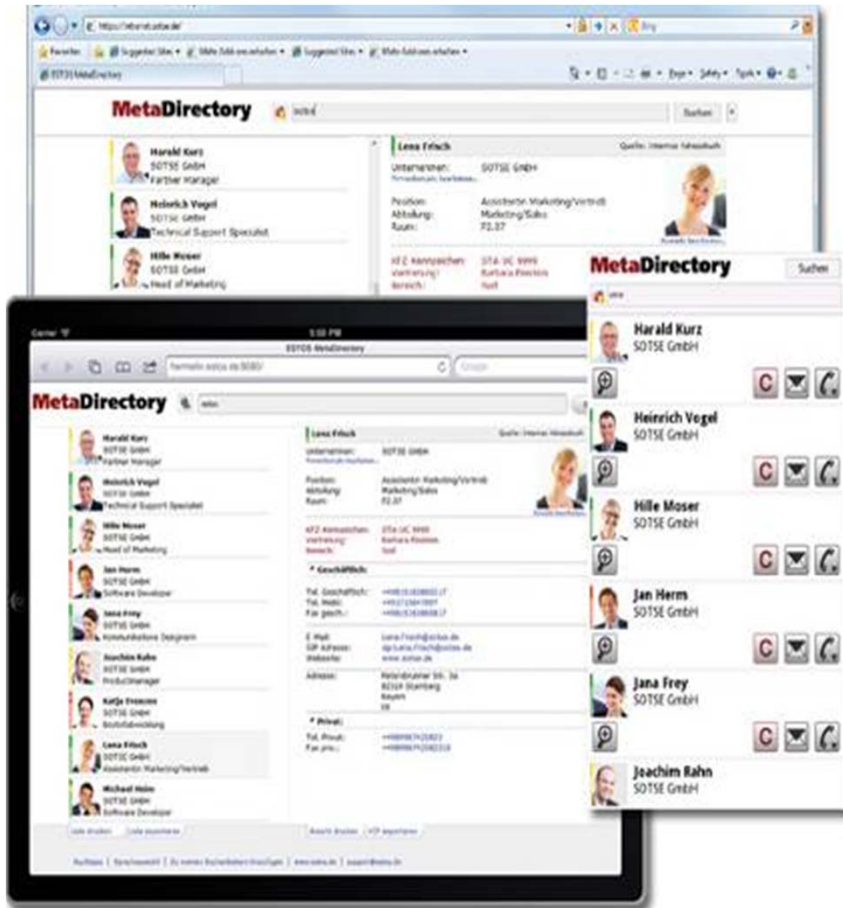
MetaDirectory

Suchen

Harald Kurz
SOTSE GmbH
Partner Manager

Heinrich Vogel
SOTSE GmbH
Technical Support Specialist

Hille Moser
SOTSE GmbH
Head of Marketing

Lena Frisch

Unternehmen: SOTSE GmbH

Position: Assistentin Marketing/Vertrieb
Abteilung: Marketing/Sales
Raum: F2.37

KFZ Kennzeichen: STA-UC 9999
Vertretung: Barbara Reeves
Bereich: Sud

MetaDirectory

Suchen

Harald Kurz
SOTSE GmbH

Heinrich Vogel
SOTSE GmbH

Hille Moser
SOTSE GmbH

Jan Herms
SOTSE GmbH

Jana Frey
SOTSE GmbH

Joachim Rahn
SOTSE GmbH

Carrier
5:55 PM
ESTOS MetaDirectory

MetaDirectory

Harald Kurz
SOTSE GmbH
Partner Manager

Heinrich Vogel
SOTSE GmbH
Technical Support Specialist

Hille Moser
SOTSE GmbH
Head of Marketing

Jan Herms
SOTSE GmbH
Software Developer

Jana Frey
SOTSE GmbH
Kommunikations Designerin

Joachim Rahn
SOTSE GmbH
Productmanager

Katja Evences
SOTSE GmbH
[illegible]

Lena Frisch
SOTSE GmbH
Assistentin Marketing/Vertrieb

Michael Heim
SOTSE GmbH
Software Developer

Lena Frisch

Unternehmen: SOTSE GmbH

Position: Assistentin Marketing/Vertrieb
Abteilung: Marketing/Sales
Raum: F2.37

KFZ Kennzeichen: STA-UC 9999
Vertretung: Barbara Reeves
Bereich: Sud

Geschäftlich:

Tel. Geschäftlich: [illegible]
Tel. Mobil: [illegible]
Fax gesch.: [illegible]

E-Mail: Lena.Frisch@sotse.de
SIP Adresse: sip:Lena.Frisch@sotse.de
Webseite: www.sotse.de

Adresse: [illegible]
82319 Starnberg
Bayern
DE

Privat:

Tel. Privat: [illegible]
Fax priv.: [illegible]